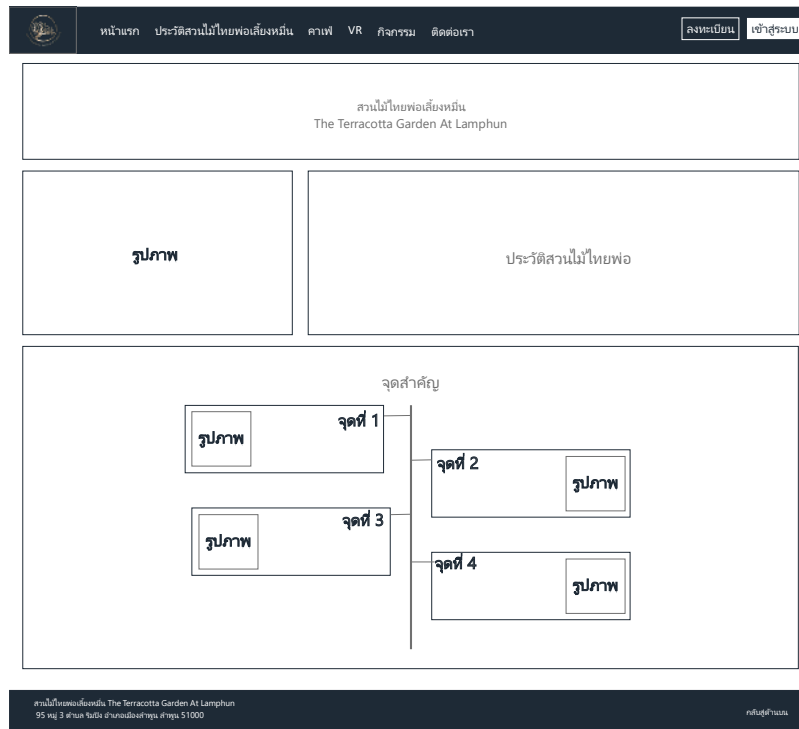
หน้าแรก ประวัติสวนไม้ไทยพ่อเลี้ยงหมื่น คาเฟ่ VR กิจกรรม ติดต่อเรา

ลงทะเบียน เข้าสู่ระบบ

สวนไม้ไทยพ่อเลี้ยงหมื่น
The Terracotta Garden At Lamphun

รูปภาพ

ประวัติสวนไม้ไทยพ่อ

จุดสำคัญ

จุดที่ 1
รูปภาพ

จุดที่ 2
รูปภาพ

จุดที่ 3
รูปภาพ

จุดที่ 4
รูปภาพ

สวนไม้ไทยพ่อเลี้ยงหมื่น The Terracotta Garden At Lamphun
95 หมู่ 3 ตำบล ริมปิง อำเภอเมืองลำพูน ลำพูน 51000

กลับสู่ด้านบน